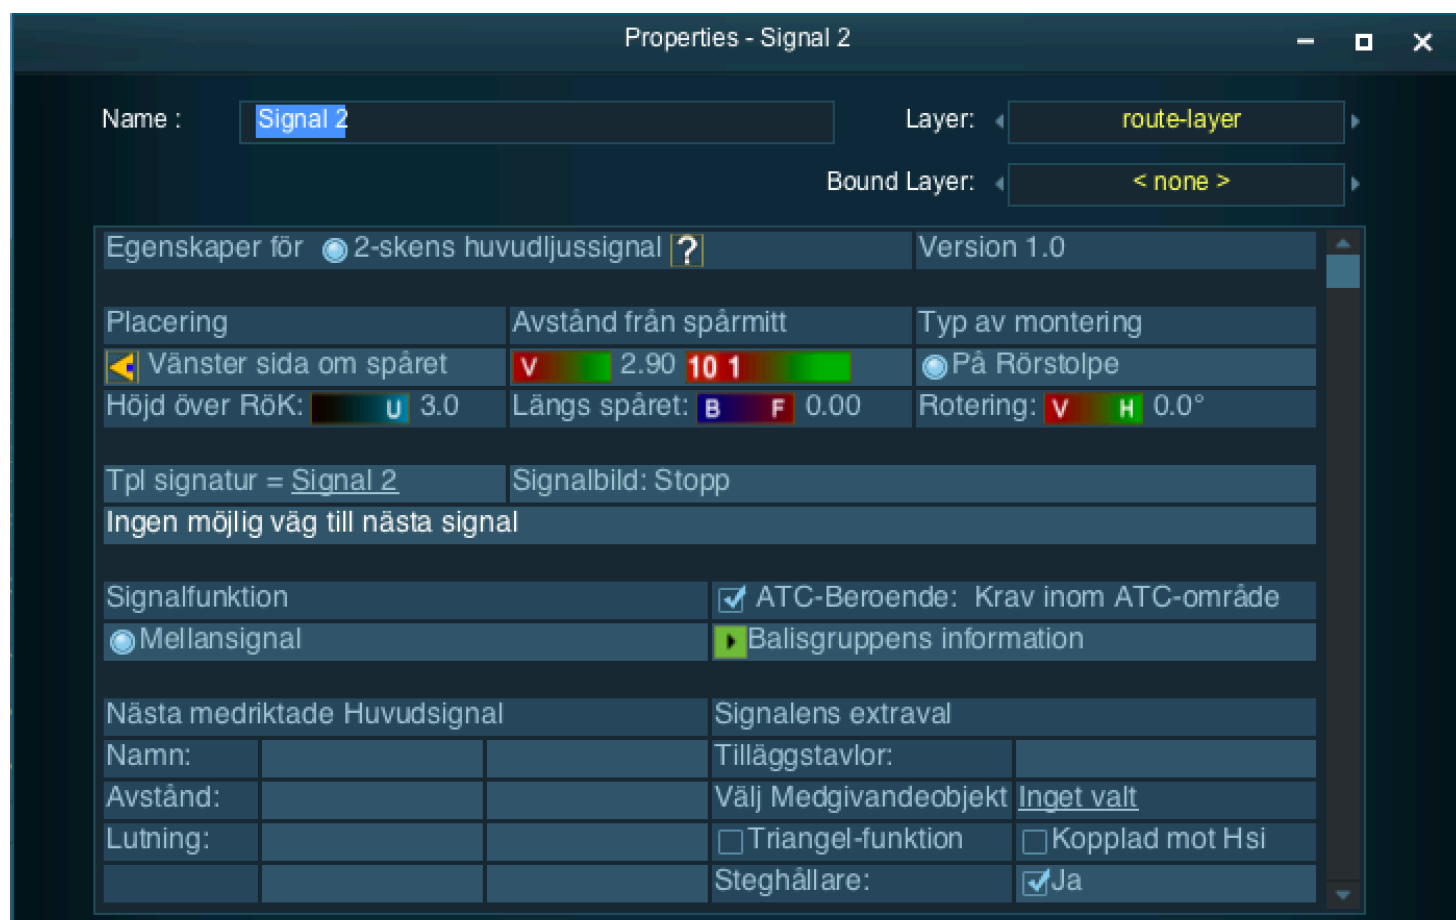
Properties - Signal 2

Name : Signal 2

Layer: route-layer

Bound Layer: < none >

Egenskaper för 2-skens huvudljussignal ?

Version 1.0

Placering | Avstånd från spårmitt | Typ av montering

Vänster sida om spåret | V 2.90 10 1 | På Rörstolpe

Höjd över RöK: U 3.0 | Längs spåret: B F 0.00 | Rotering: V H 0.0°

Tpl signatur = Signal 2 | Signalbild: Stopp

Ingen möjlig väg till nästa signal

Signalfunktion | ATC-Beroende: Krav inom ATC-område

Mellansignal | Balisgruppens information

Nästa medriktade Huvudsignal | Signalens extraval

Namn: | Tilläggstavlor:

Avstånd: | Välj Medgivandeobjekt Inget valt

Lutning: | Triangel-funktion | Kopplad mot Hsi

Steghållare: | Ja